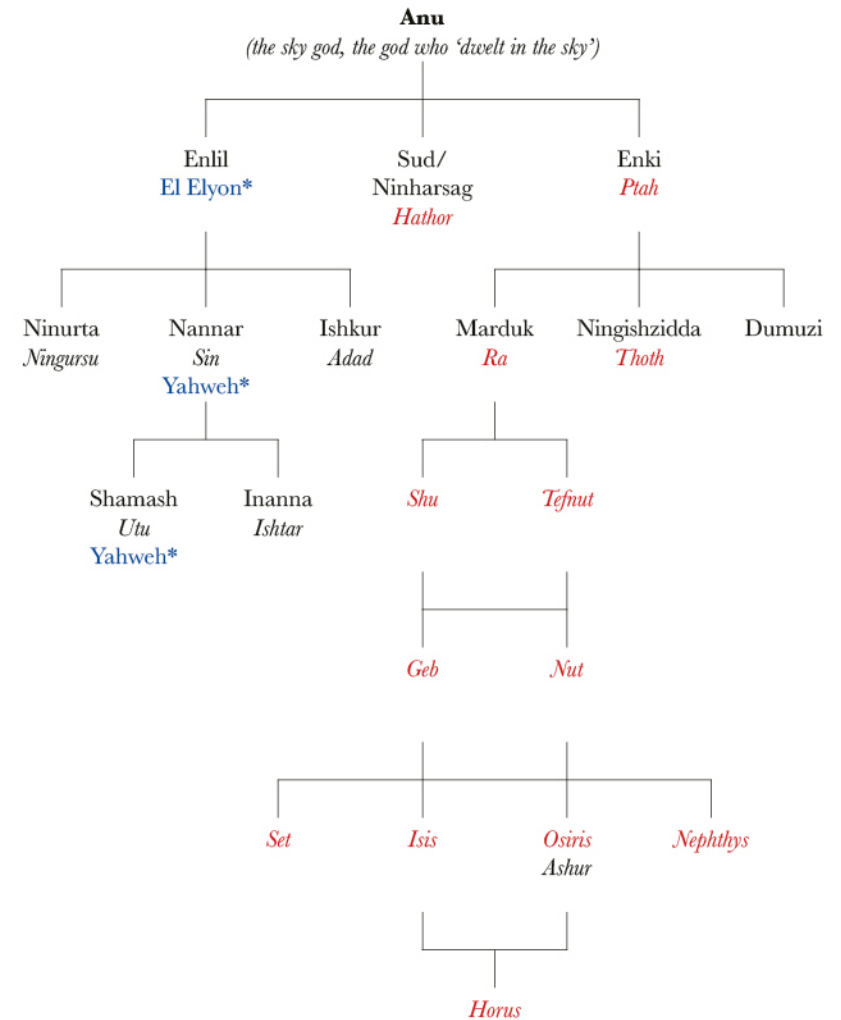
Anu
(the sky god, the god who 'dwelt in the sky')

Enlil
El Elyon*

Sud/
Ninharsag
Hathor

Enki
Ptah

Ninurta
Ningursu

Nannar
Sin
Yahweh*

Ishkur
Adad

Marduk
Ra

Ningishzidda
Thoth

Dumuzi

Shamash
Utu
Yahweh*

Inanna
Ishtar

Shu

Tefnut

Geb

Nut

Set

Isis

Osiris
Ashur

Nephthys

Horus